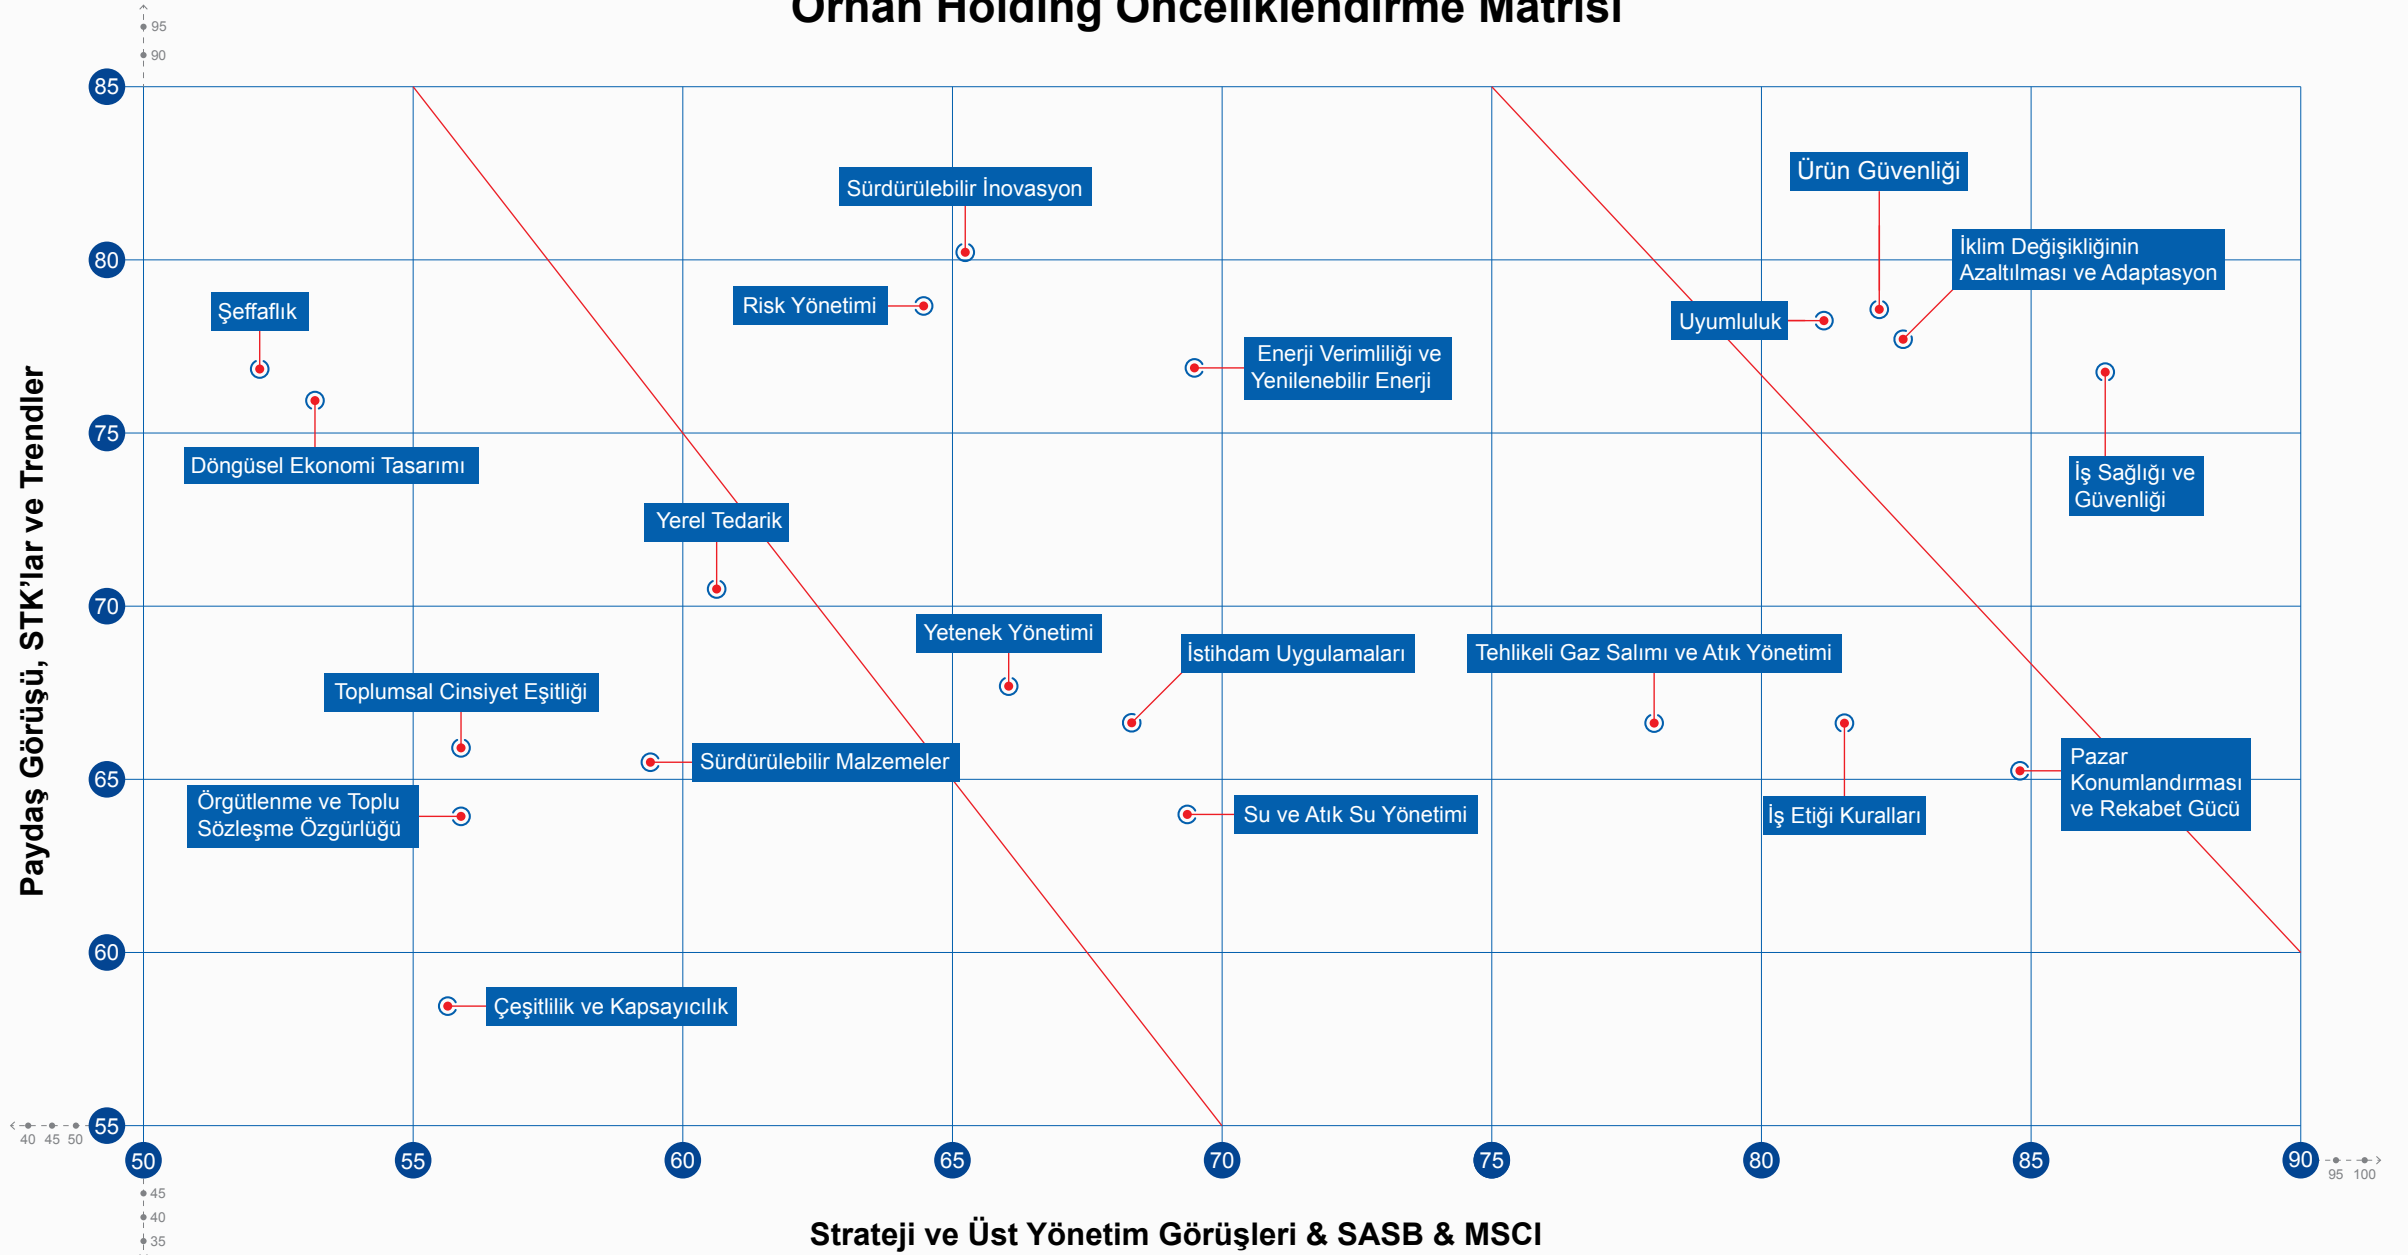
Orhan Holding Önceliklendirme Matrisi

95
90
85
80
75
70
65
60
55
40 45 50

Sürdürülebilir İnovasyon
Ürün Güvenliği
İklim Değişikliğinin Azaltılması ve Adaptasyon
Şeffaflık
Risk Yönetimi
Uyumluluk
Enerji Verimliliği ve Yenilenebilir Enerji
Döngüsel Ekonomi Tasarımı
İş Sağlığı ve Güvenliği
Yerel Tedarik
Yetenek Yönetimi
İstihdam Uygulamaları
Tehlikeli Gaz Salımı ve Atık Yönetimi
Toplumsal Cinsiyet Eşitliği
Sürdürülebilir Malzemeler
Pazar Konumlandırması ve Rekabet Gücü
Örgütlenme ve Toplu Sözleşme Özgürlüğü
Su ve Atık Su Yönetimi
İş Etiği Kuralları
Çeşitlilik ve Kapsayıcılık

Paydaş Görüşü, STK'lar ve Trendler

50
55
60
65
70
75
80
85
90
95 100
45
40
35

Strateji ve Üst Yönetim Görüşleri & SASB & MSCI